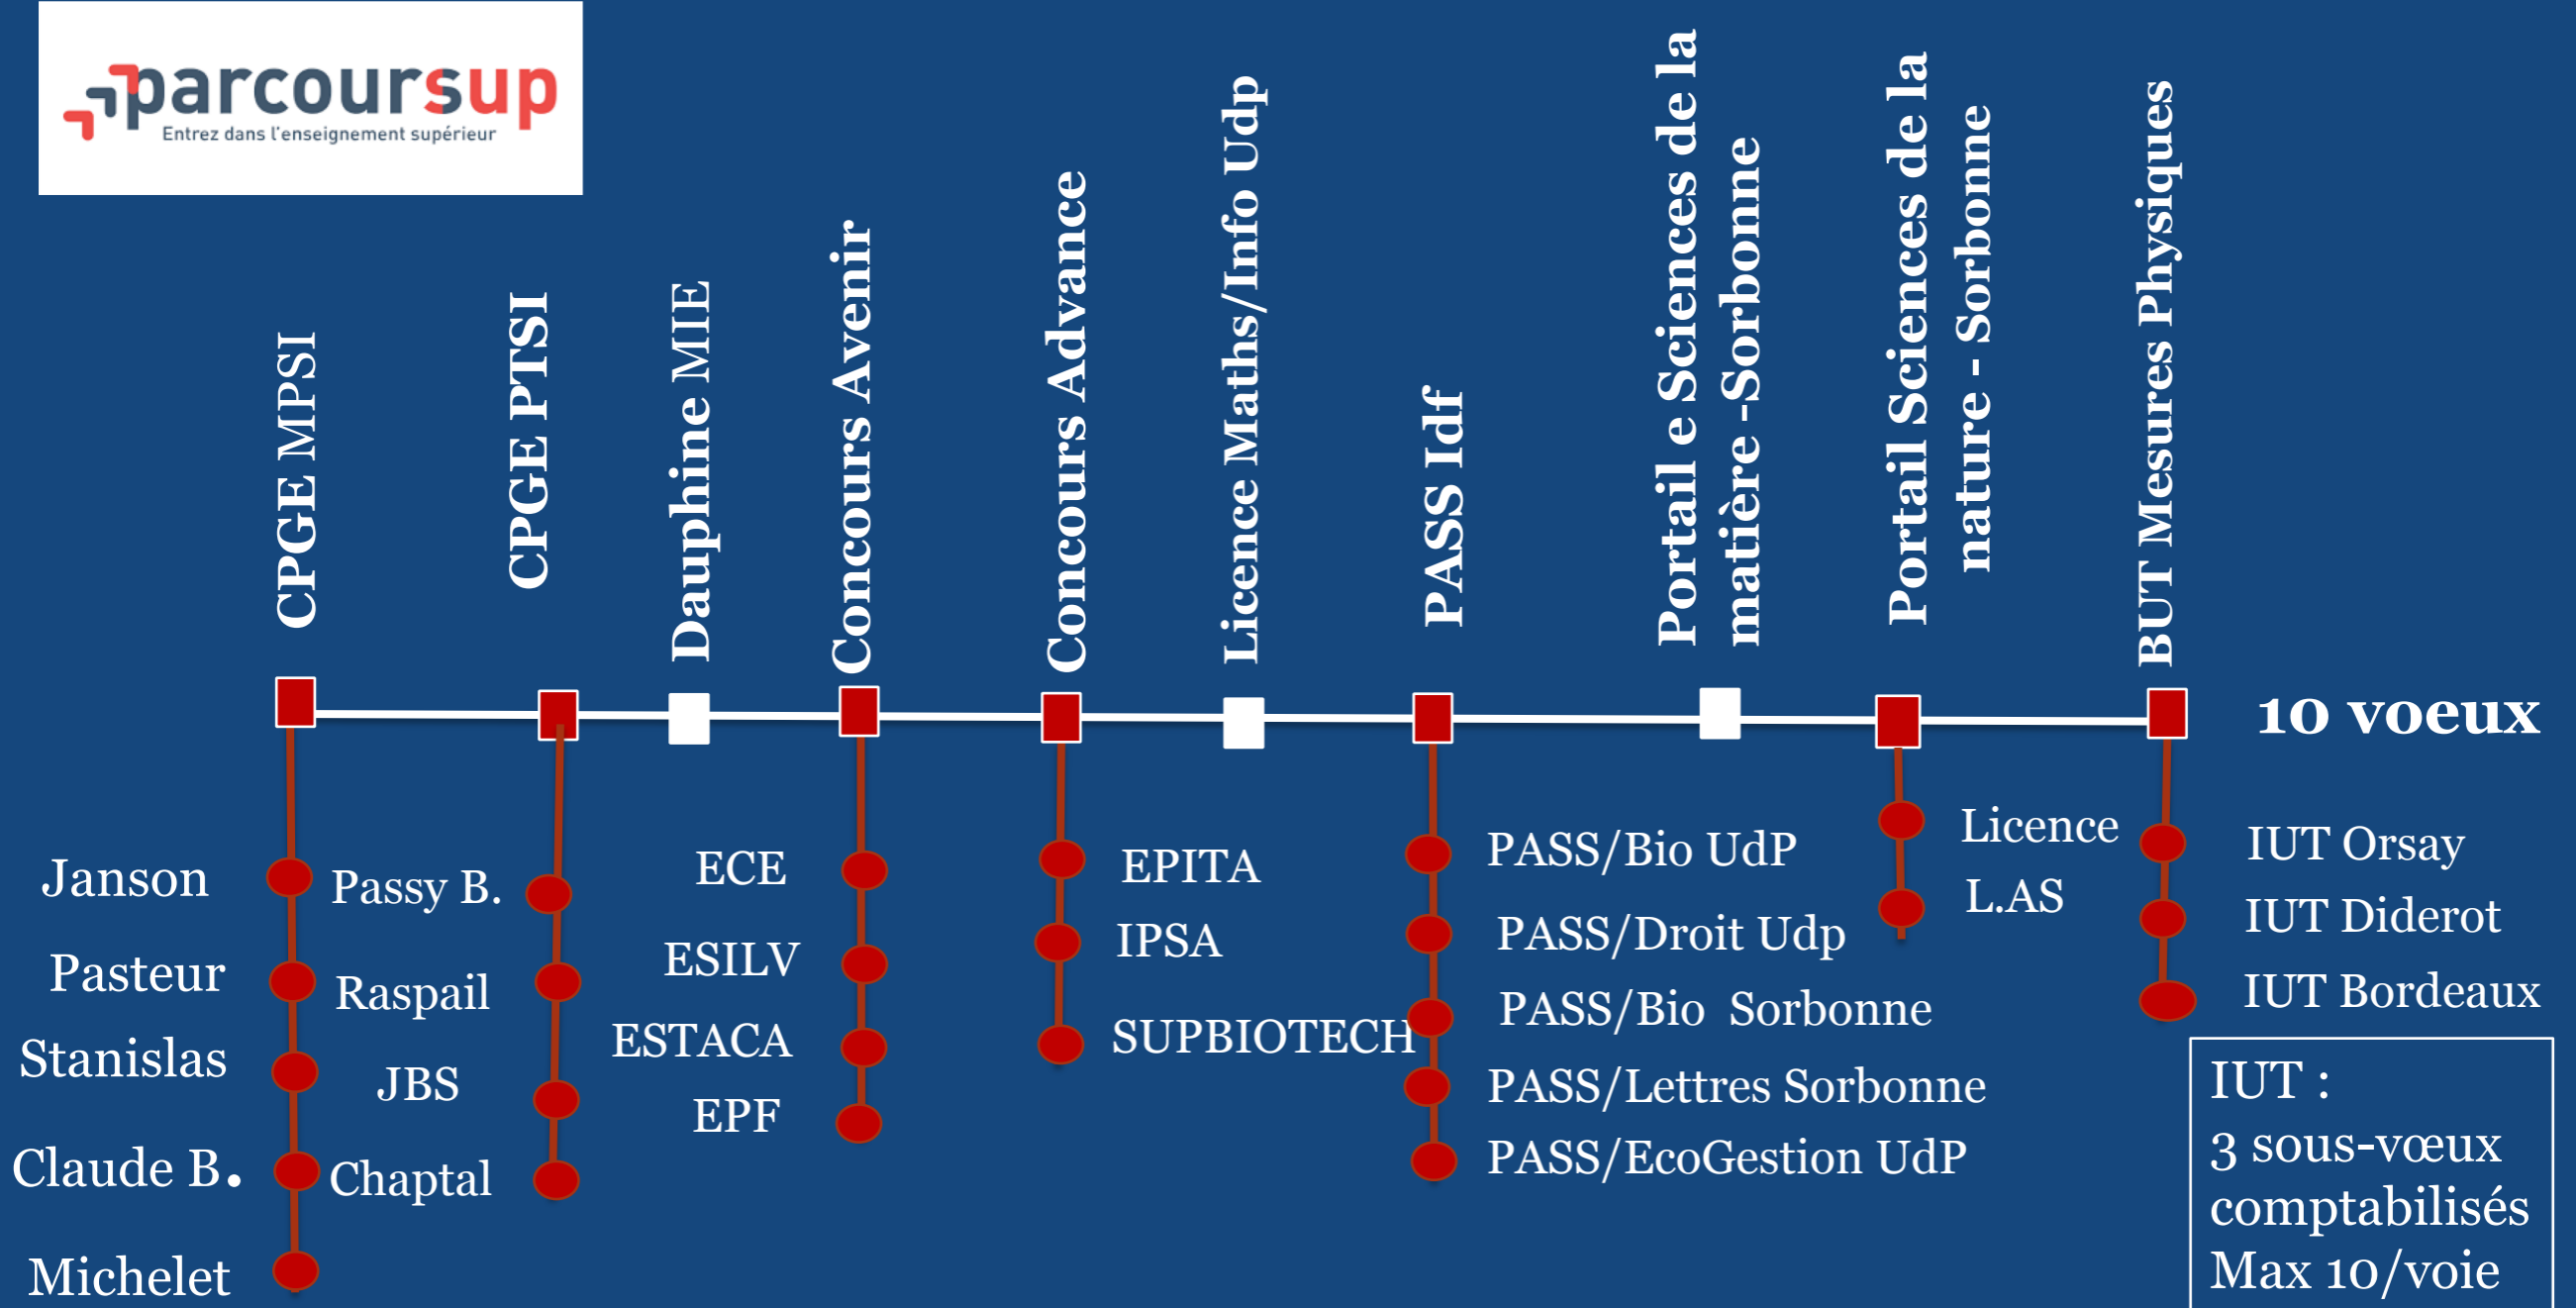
parcoursup
Entrez dans l'enseignement supérieur

CPGE MPSI
CPGE PTSI
Dauphine MIE
Concours Avenir
Concours Advance
Licence Maths/Info Udp
PASS Idf
Portail e Sciences de la matière -Sorbonne
Portail Sciences de la nature - Sorbonne
BUT Mesures Physiques

10 voeux

Janson
Pasteur
Stanislas
Claude B.
Michelet

Passy B.
Raspail
JBS
Chaptal

ECE
ESILV
ESTACA
EPF

EPITA
IPSA
SUPBIOTECH

PASS/Bio UdP
PASS/Droit Udp
PASS/Bio Sorbonne
PASS/Lettres Sorbonne
PASS/EcoGestion UdP

Licence
L.AS

IUT Orsay
IUT Diderot
IUT Bordeaux

IUT :
3 sous-vœux comptabilisés
Max 10/voie